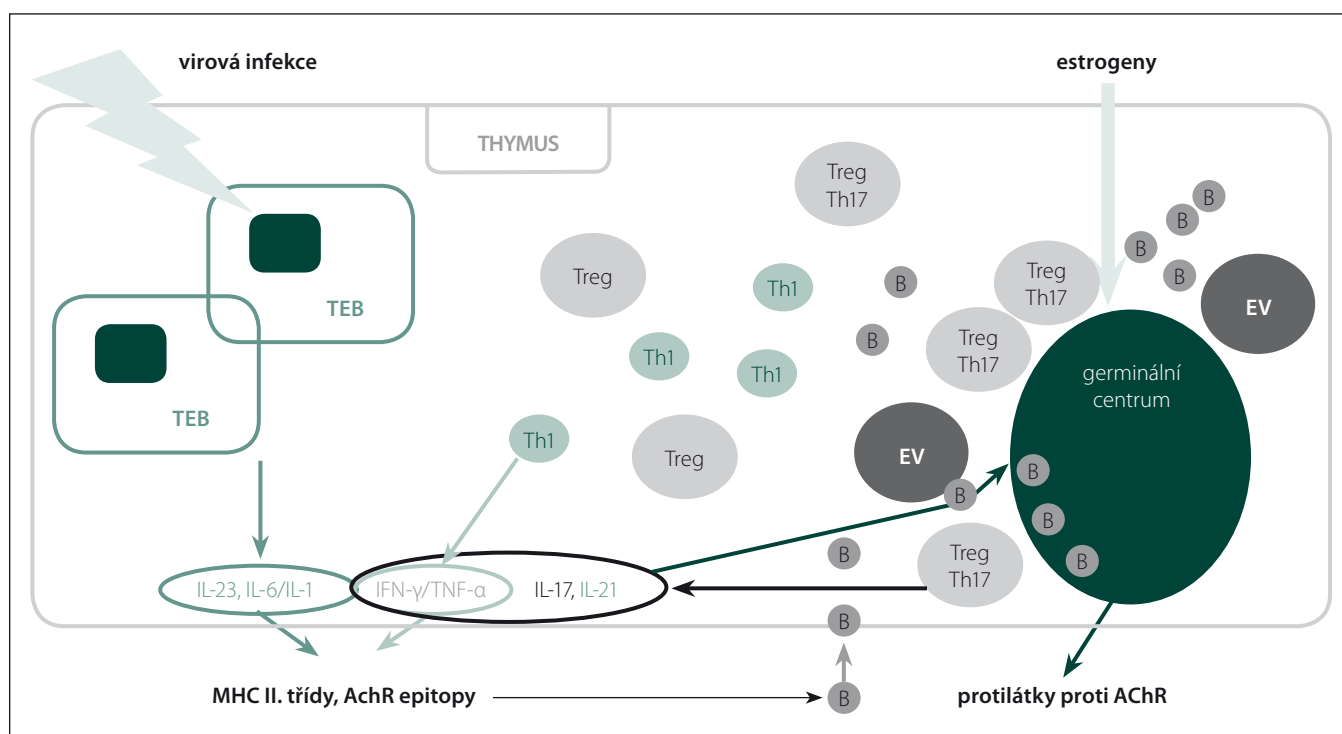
virová infekce

estrogeny

THYMUS

TEB

TEB

Treg
Th17

Treg

Th1

Th1

Th1

Th1

Treg

B

B

B

B

B

B

Treg
Th17

Treg
Th17

EV

germinální
centrum

EV

B

B

B

B

B

Treg
Th17

IL-23, IL-6/IL-1

IFN-γ/TNF-α

IL-17, IL-21

B

MHC II. třídy, AchR epitopy

B

protilátky proti AChR